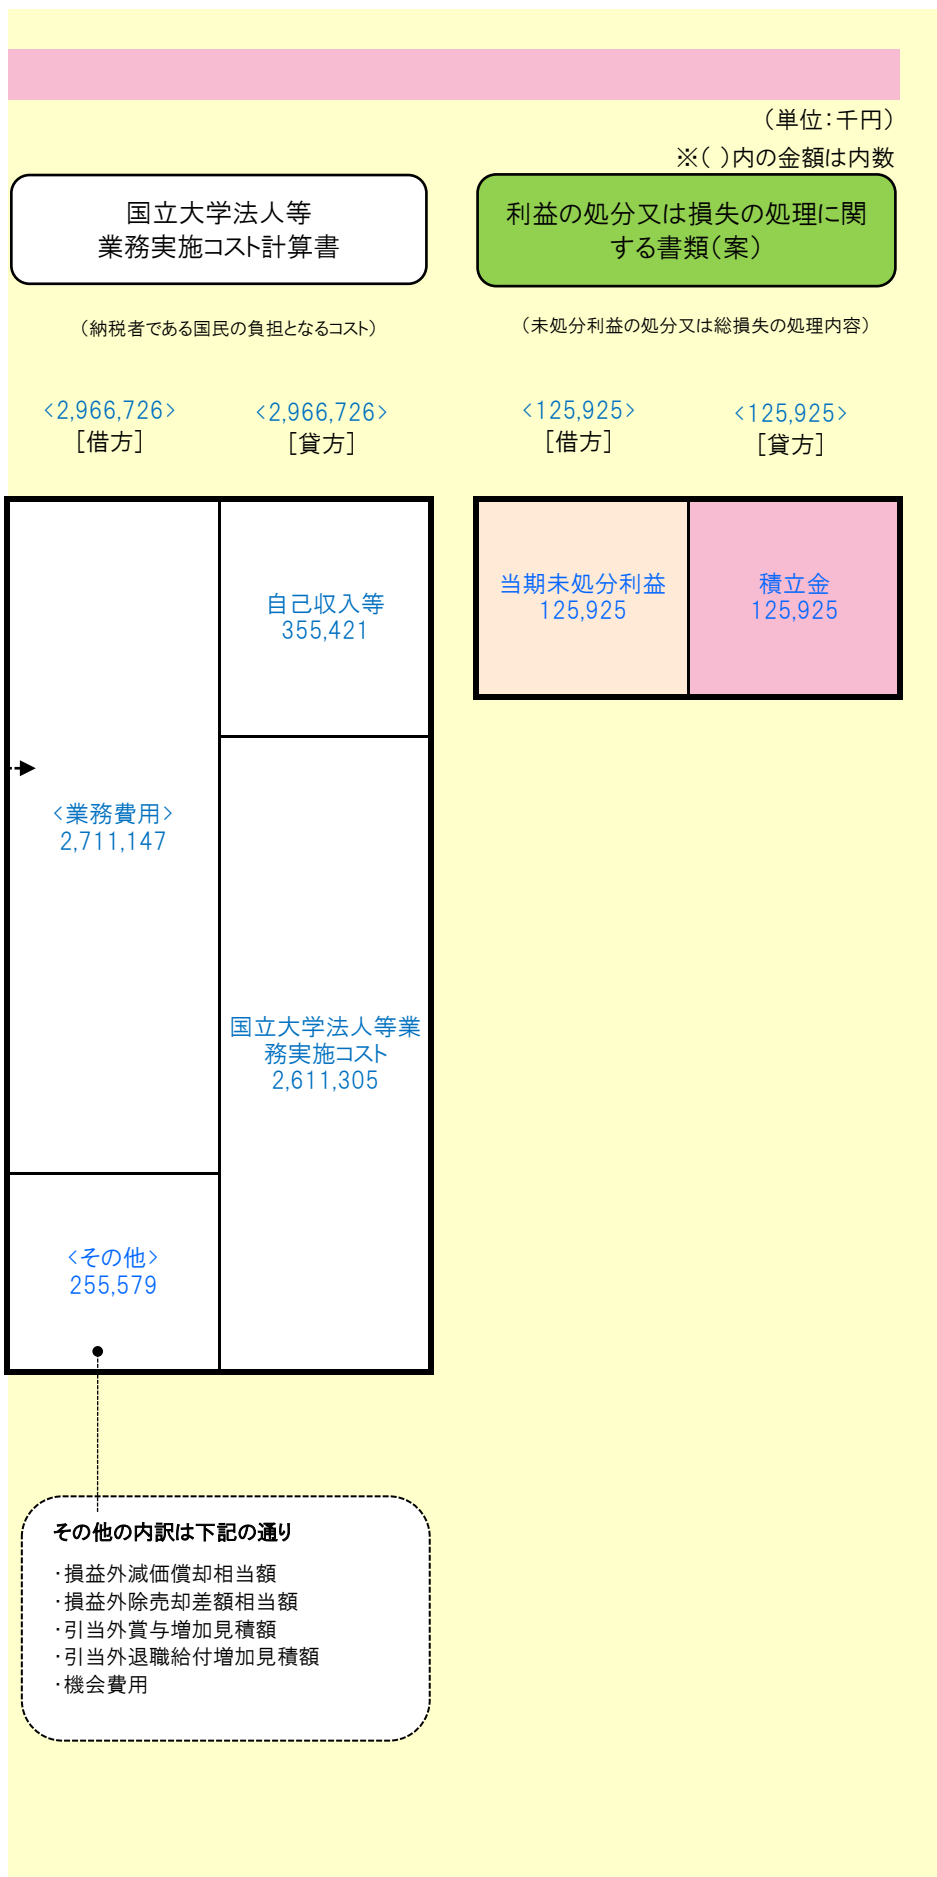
（単位：千円）

※(　)内の金額は内数

国立大学法人等
業務実施コスト計算書

（納税者である国民の負担となるコスト）

<2,966,726>
［借方］

<2,966,726>
［貸方］

自己収入等
355,421

<業務費用>
2,711,147

国立大学法人等業務実施コスト
2,611,305

<その他>
255,579

利益の処分又は損失の処理に関する書類（案）

（未処分利益の処分又は総損失の処理内容）

<125,925>
［借方］

<125,925>
［貸方］

当期未処分利益
125,925

積立金
125,925

その他の内訳は下記の通り

・損益外減価償却相当額
・損益外除売却差額相当額
・引当外賞与増加見積額
・引当外退職給付増加見積額
・機会費用